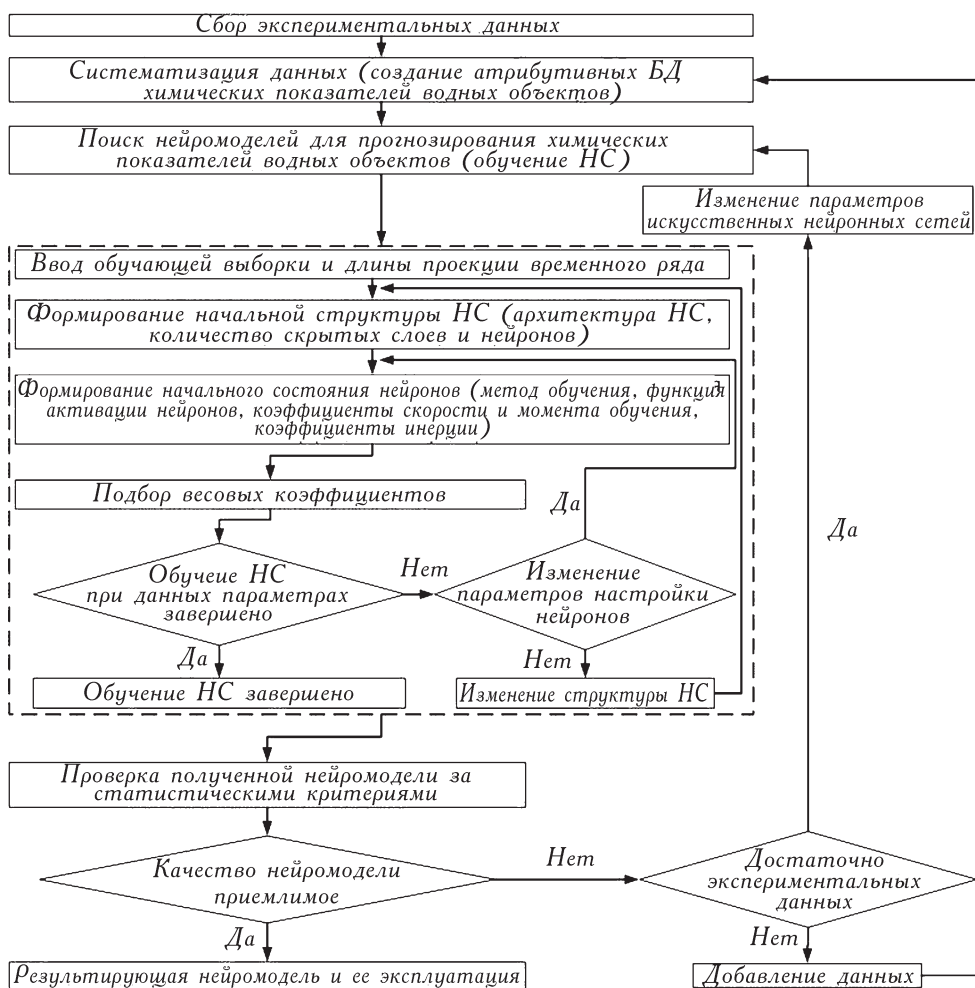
Сбор экспериментальных данных

Систематизация данных (создание атрибутивных БД химических показателей водных объектов)

Поиск нейромоделей для прогнозирования химических показателей водных объектов (обучение НС)

Изменение параметров искусственных нейронных сетей

Ввод обучающей выборки и длины проекции временного ряда

Формирование начальной структуры НС (архитектура НС, количество скрытых слоев и нейронов)

Формирование начального состояния нейронов (метод обучения, функция активации нейронов, коэффициенты скорости и момента обучения, коэффициенты инерции)

Подбор весовых коэффициентов

Да

Обучеие НС при данных параметрах завершено

Нет

Изменение параметров настройки нейронов

Да

Нет

Обучение НС завершено

Изменение структуры НС

Да

Проверка полученной нейромодели за статистическими критериями

Качество нейромодели приемлимое

Нет

Достаточно экспериментальных данных

Да

Нет

Результирующая нейромодель и ее эксплуатация

Добавление данных